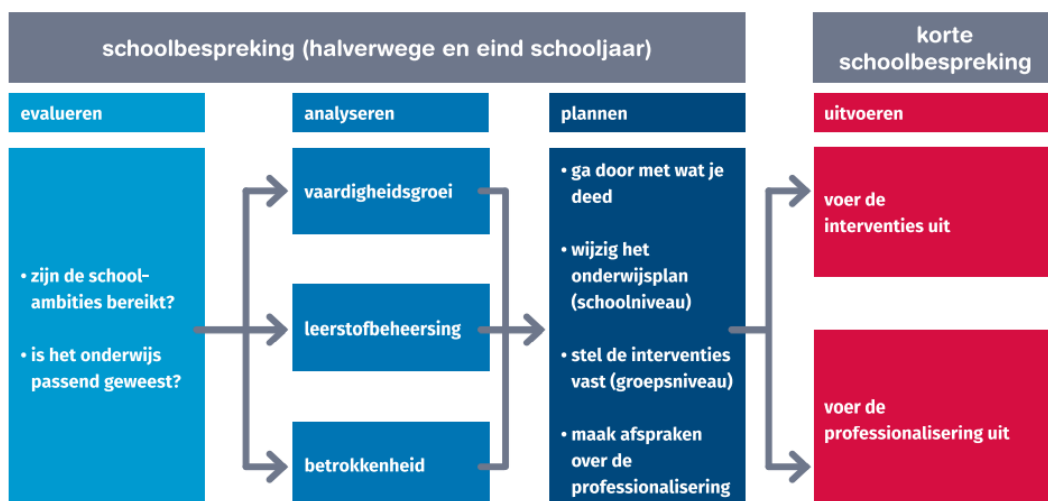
schoolbespreking (halverwege en eind schooljaar)

korte schoolbespreking

evalueren

analyseren

plannen

uitvoeren

• zijn de school-ambities bereikt?

• is het onderwijs passend geweest?

vaardigheidsgroei

leerstofbeheersing

betrokkenheid

• ga door met wat je deed

• wijzig het onderwijsplan (schoolniveau)

• stel de interventies vast (groepsniveau)

• maak afspraken over de professionalisering

voer de interventies uit

voer de professionalisering uit